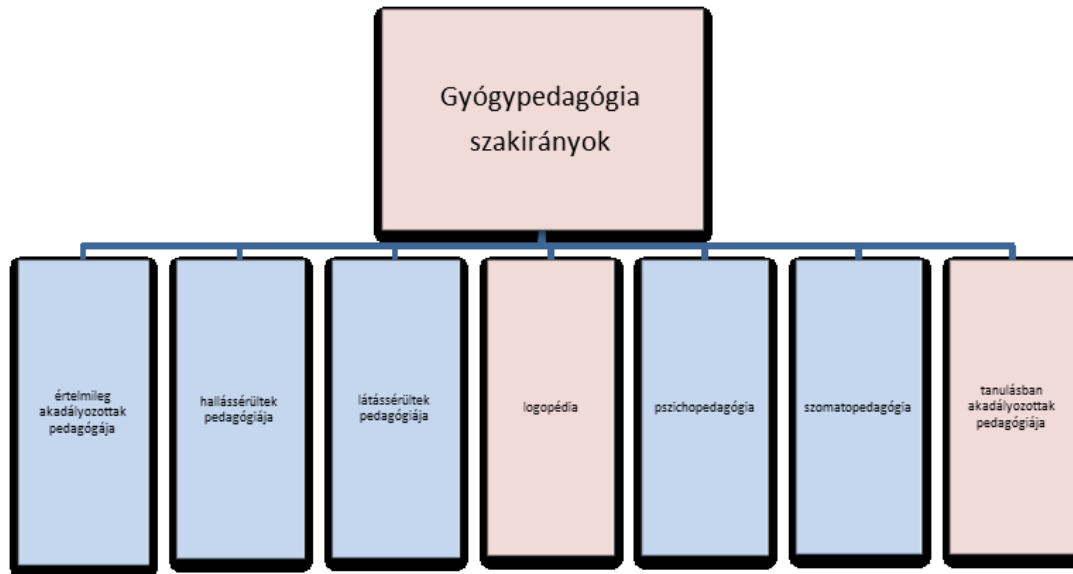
Gyógypedagógia szakirányok

értelmileg akadályozottak pedagógája

hallássérültek pedagógiája

látássérültek pedagógiája

logopédia

pszichopedagógia

szomatopedagógia

tanulásban akadályozottak pedagógiája